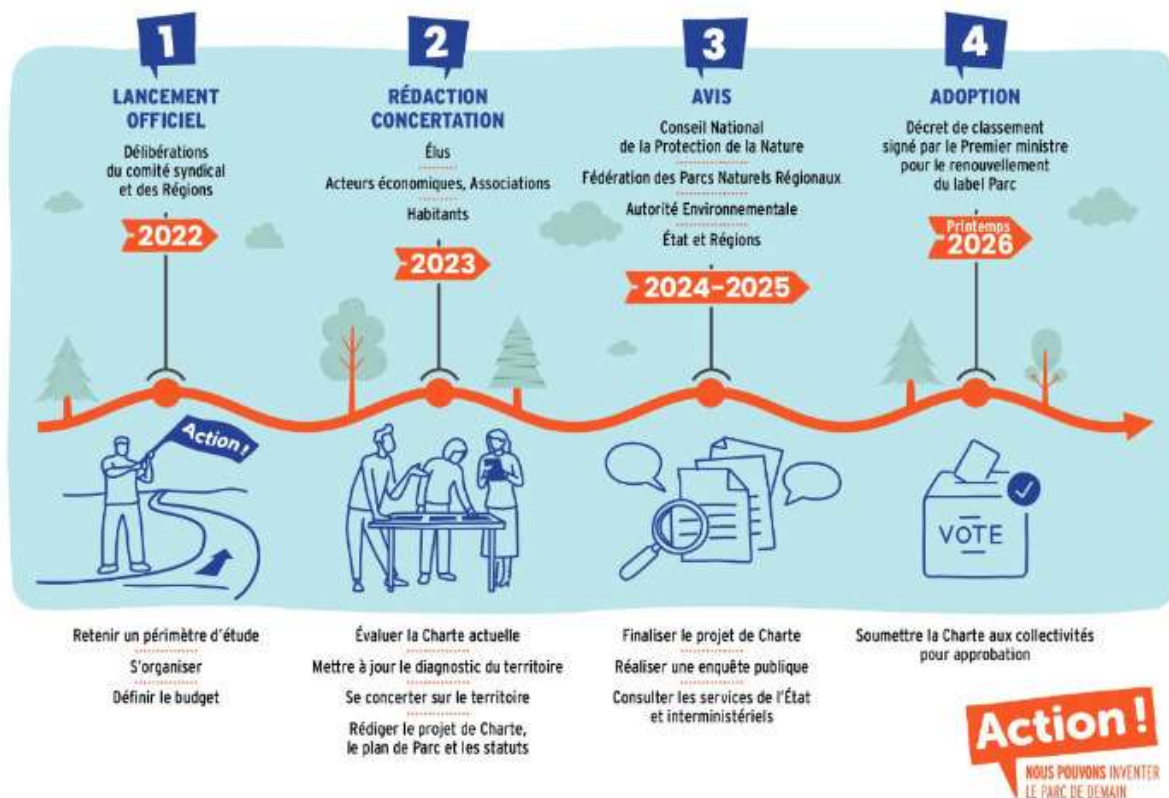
1

LANCEMENT OFFICIEL

Délibérations du comité syndical et des Régions

2022

2

RÉDACTION CONCERTATION

Élus

Acteurs économiques, Associations

Habitants

2023

3

AVIS

Conseil National de la Protection de la Nature

Fédération des Parcs Naturels Régionaux

Autorité Environnementale

État et Régions

2024-2025

4

ADOPTION

Décret de classement signé par le Premier ministre pour le renouvellement du label Parc

Printemps 2026

Action !

VOTE

Retenir un périmètre d'étude

S'organiser

Définir le budget

Évaluer la Charte actuelle

Mettre à jour le diagnostic du territoire

Se concerter sur le territoire

Rédiger le projet de Charte, le plan de Parc et les statuts

Finaliser le projet de Charte

Réaliser une enquête publique

Consulter les services de l'État et interministériels

Soumettre la Charte aux collectivités pour approbation

Action !

NOUS POUVONS INVENTER LE PARC DE DEMAIN